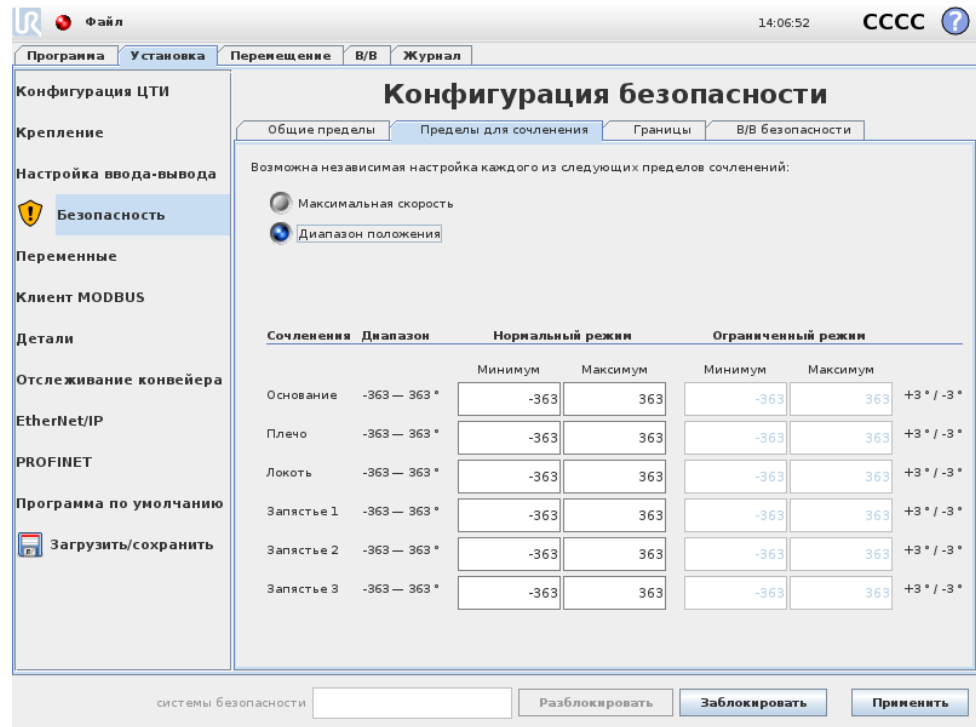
Файл

14:06:52 CCCC ?

Программа | Установка | Перемещение | В/В | Журнал

Конфигурация ЦТИ
Крепление
Настройка ввода-вывода
Безопасность
Переменные
Клиент MODBUS
Детали
Отслеживание конвейера
EtherNet/IP
PROFINET
Программа по умолчанию
Загрузить/сохранить

Конфигурация безопасности

Общие пределы | Пределы для сочленения | Границы | В/В безопасности

Возможна независимая настройка каждого из следующих пределов сочленений:

Максимальная скорость
Диапазон положения

| Сочленения | Диапазон | Нормальный режим Минимум | Нормальный режим Максимум | Ограниченный режим Минимум | Ограниченный режим Максимум | |
|---|---|---|---|---|---|---|
| Основание | -363 — 363 ° | -363 | 363 | -363 | 363 | +3 ° / -3 ° |
| Плечо | -363 — 363 ° | -363 | 363 | -363 | 363 | +3 ° / -3 ° |
| Локоть | -363 — 363 ° | -363 | 363 | -363 | 363 | +3 ° / -3 ° |
| Запястье 1 | -363 — 363 ° | -363 | 363 | -363 | 363 | +3 ° / -3 ° |
| Запястье 2 | -363 — 363 ° | -363 | 363 | -363 | 363 | +3 ° / -3 ° |
| Запястье 3 | -363 — 363 ° | -363 | 363 | -363 | 363 | +3 ° / -3 ° |

системы безопасности | Разблокировать | Заблокировать | Применить